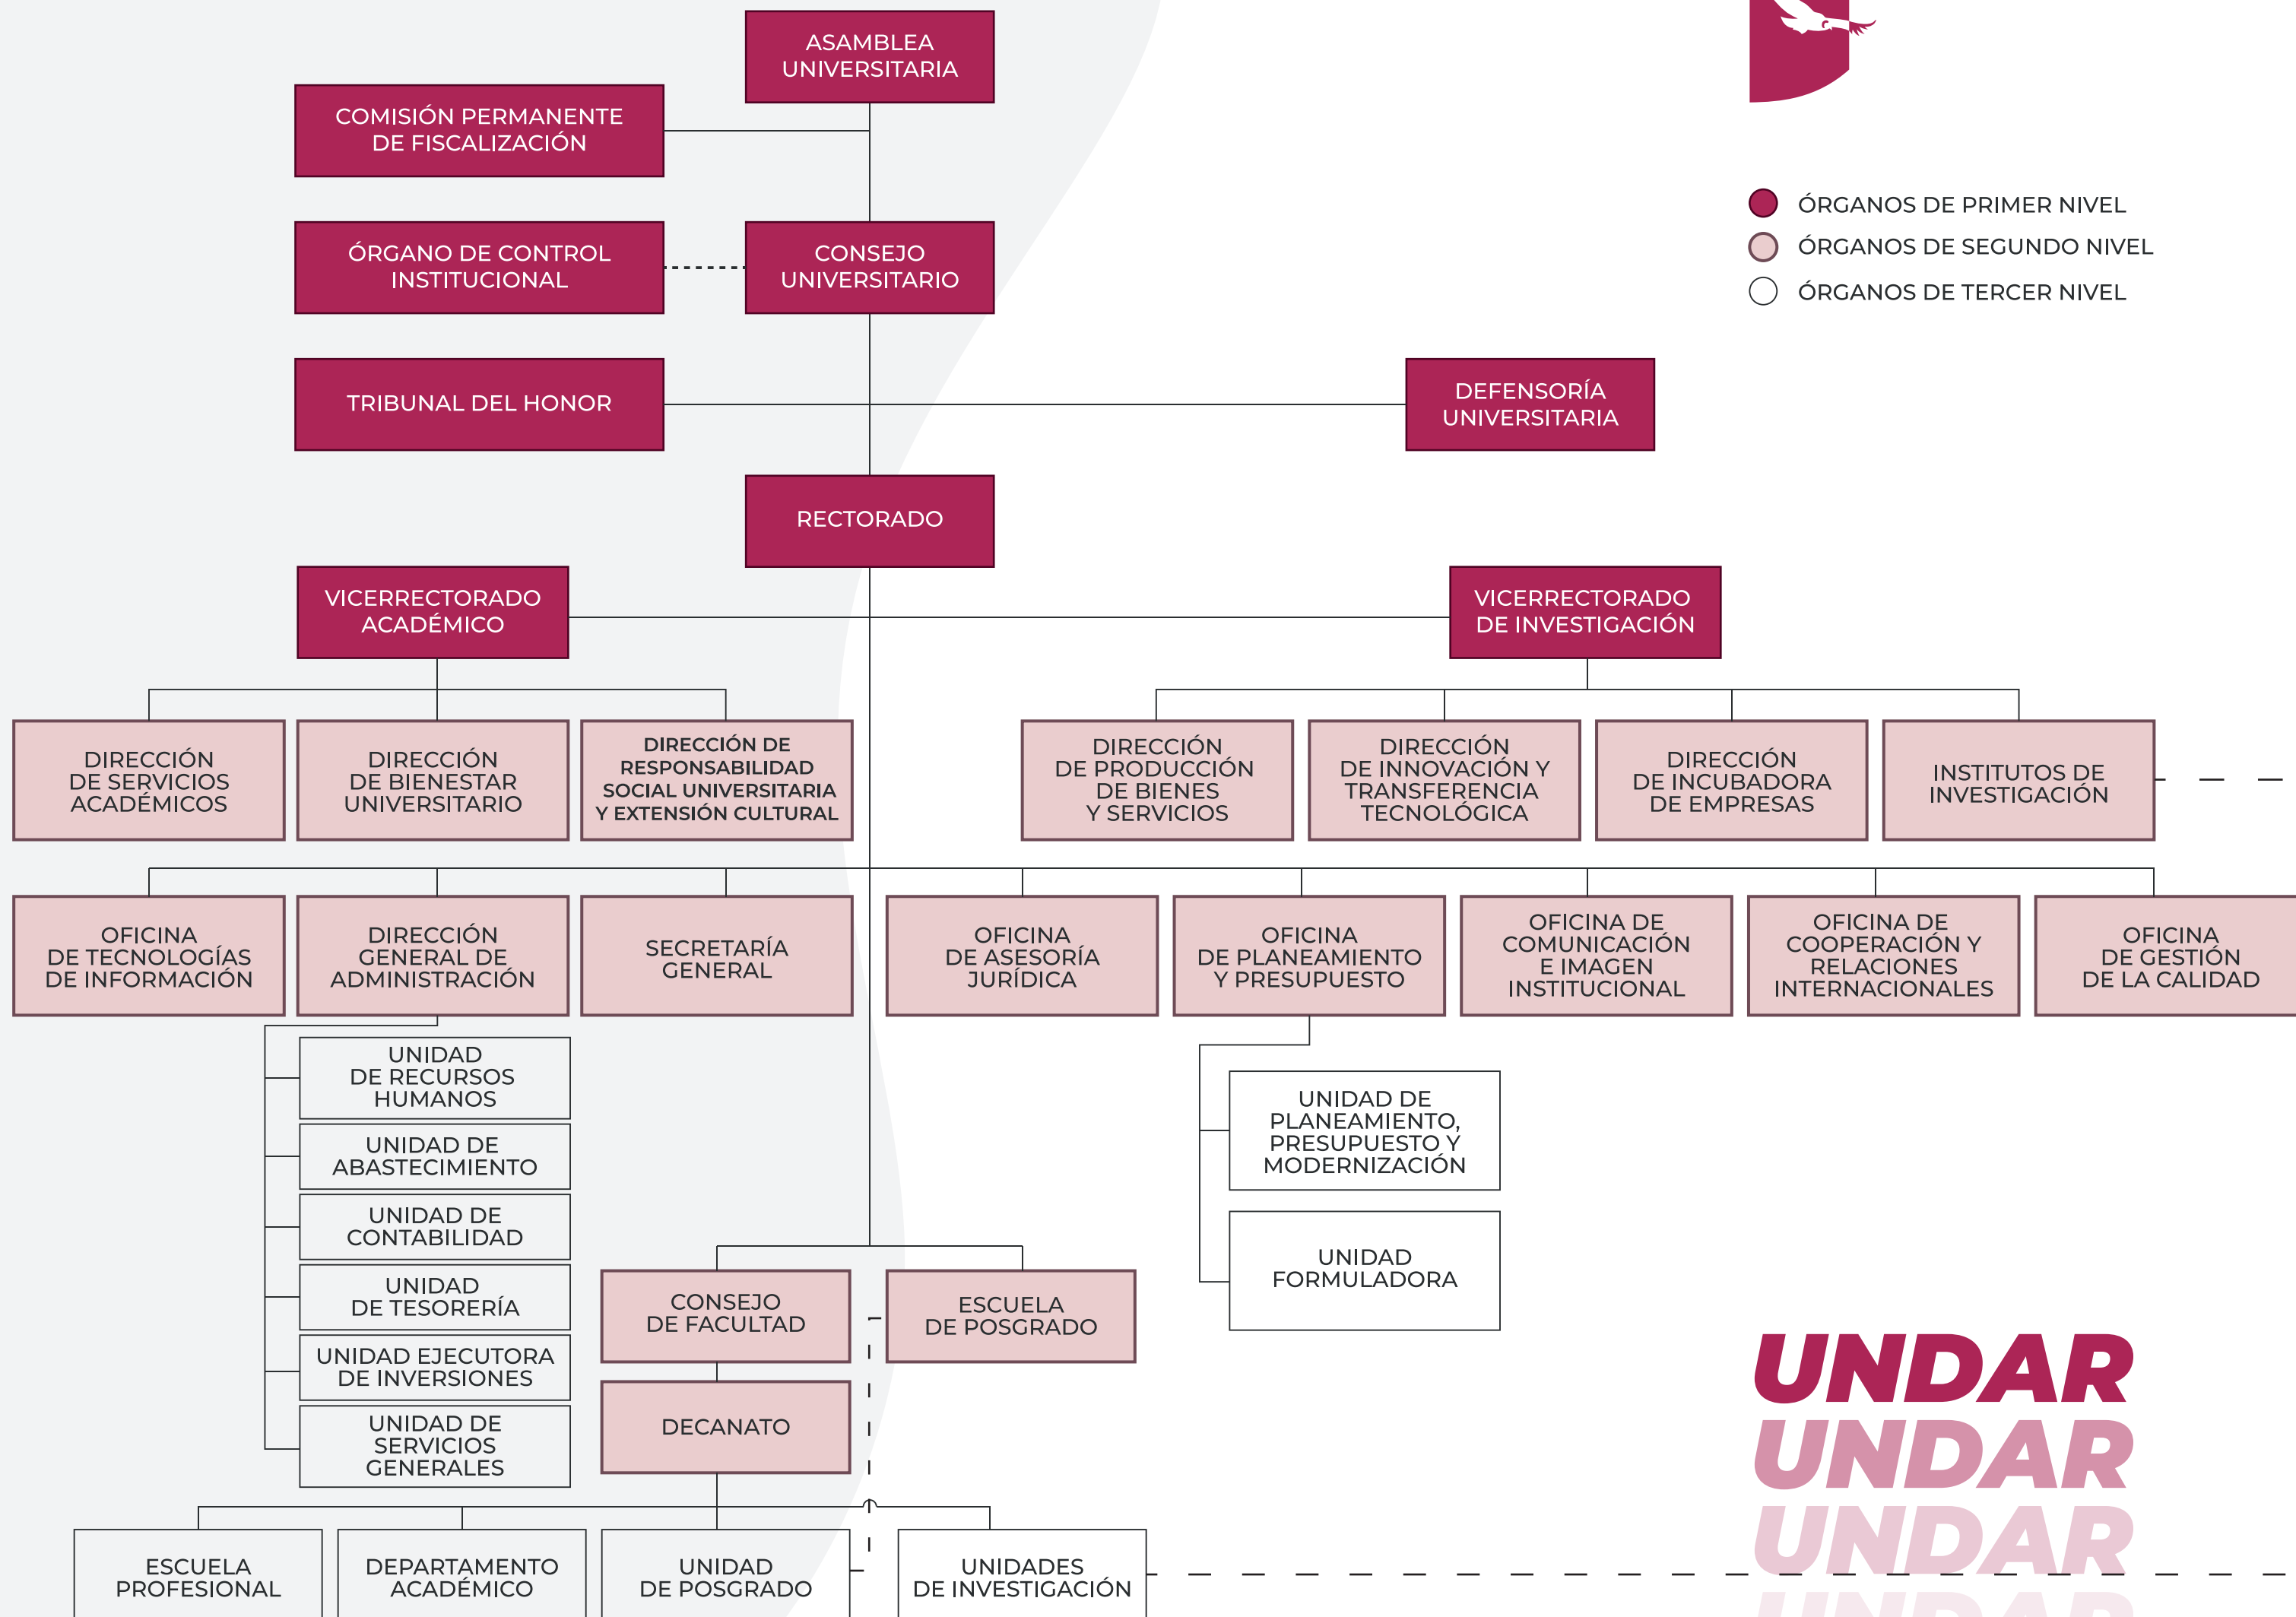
ASAMBLEA UNIVERSITARIA

COMISIÓN PERMANENTE DE FISCALIZACIÓN

ÓRGANO DE CONTROL INSTITUCIONAL

CONSEJO UNIVERSITARIO

TRIBUNAL DEL HONOR

DEFENSORÍA UNIVERSITARIA

ÓRGANOS DE PRIMER NIVEL
ÓRGANOS DE SEGUNDO NIVEL
ÓRGANOS DE TERCER NIVEL

RECTORADO

VICERRECTORADO ACADÉMICO

VICERRECTORADO DE INVESTIGACIÓN

DIRECCIÓN DE SERVICIOS ACADÉMICOS

DIRECCIÓN DE BIENESTAR UNIVERSITARIO

DIRECCIÓN DE RESPONSABILIDAD SOCIAL UNIVERSITARIA Y EXTENSIÓN CULTURAL

DIRECCIÓN DE PRODUCCIÓN DE BIENES Y SERVICIOS

DIRECCIÓN DE INNOVACIÓN Y TRANSFERENCIA TECNOLÓGICA

DIRECCIÓN DE INCUBADORA DE EMPRESAS

INSTITUTOS DE INVESTIGACIÓN

OFICINA DE TECNOLOGÍAS DE INFORMACIÓN

DIRECCIÓN GENERAL DE ADMINISTRACIÓN

SECRETARÍA GENERAL

OFICINA DE ASESORÍA JURÍDICA

OFICINA DE PLANEAMIENTO Y PRESUPUESTO

OFICINA DE COMUNICACIÓN E IMAGEN INSTITUCIONAL

OFICINA DE COOPERACIÓN Y RELACIONES INTERNACIONALES

OFICINA DE GESTIÓN DE LA CALIDAD

UNIDAD DE RECURSOS HUMANOS

UNIDAD DE ABASTECIMIENTO

UNIDAD DE CONTABILIDAD

UNIDAD DE TESORERÍA

UNIDAD EJECUTORA DE INVERSIONES

UNIDAD DE SERVICIOS GENERALES

UNIDAD DE PLANEAMIENTO, PRESUPUESTO Y MODERNIZACIÓN

UNIDAD FORMULADORA

CONSEJO DE FACULTAD

ESCUELA DE POSGRADO

DECANATO

ESCUELA PROFESIONAL

DEPARTAMENTO ACADÉMICO

UNIDAD DE POSGRADO

UNIDADES DE INVESTIGACIÓN

UNDAR
UNDAR
UNDAR